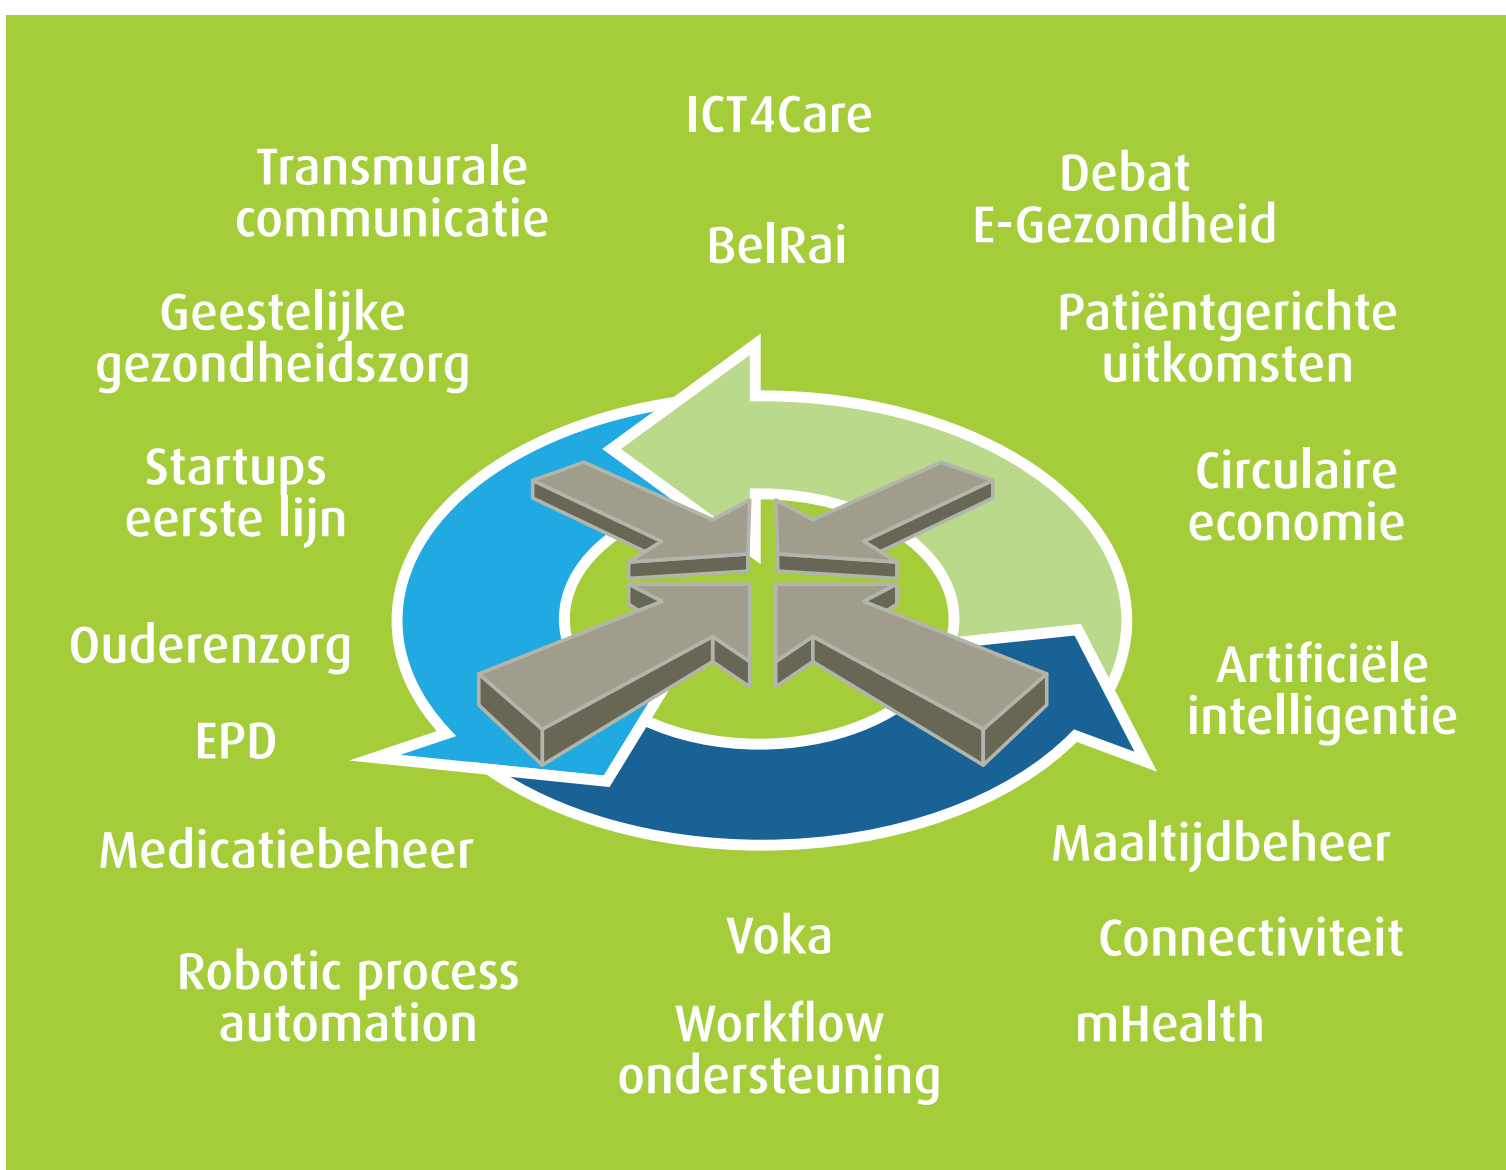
ICT4Care

Transmurale communicatie

Debat E-Gezondheid

BelRai

Geestelijke gezondheidszorg

Patiëntgerichte uitkomsten

Startups eerste lijn

Circulaire economie

Ouderenzorg

Artificiële intelligentie

EPD

Medicatiebeheer

Maaltijdbeheer

Voka

Connectiviteit

Robotic process automation

Workflow ondersteuning

mHealth